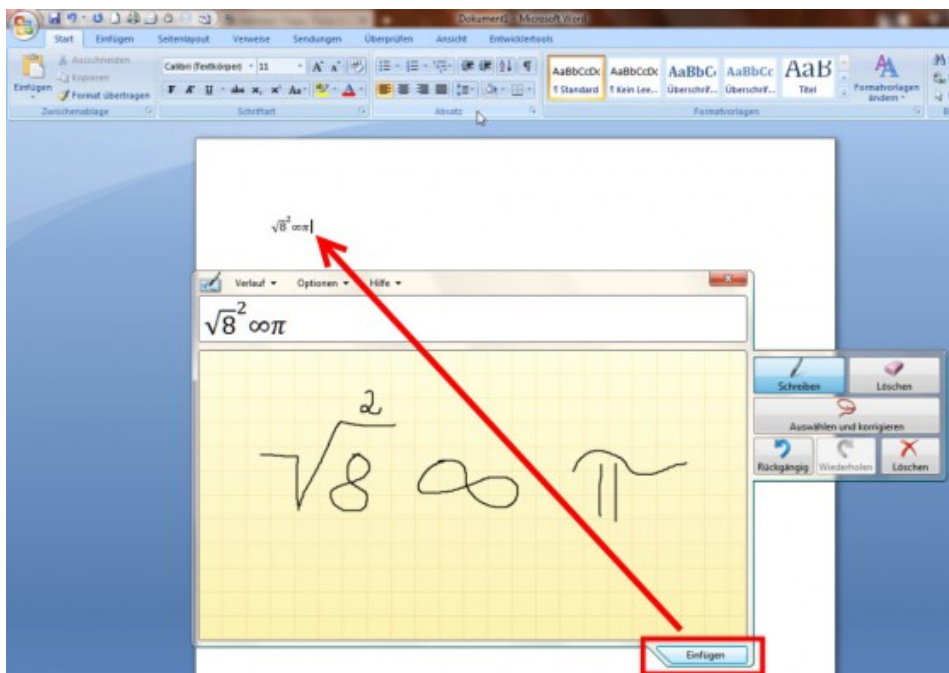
Dokument1 - Microsoft Word

Start Einfügen Seitenlayout Verweise Sendungen Überprüfen Ansicht Entwicklertools

Ausschneiden
Kopieren
Einfügen
Format übertragen
Zwischenablage

Calibri (Textkörper) 11
F K U abc $x_2$ $x^2$ Aa
Schriftart

Absatz

AaBbCcDc ¶ Standard
AaBbCcDc ¶ Kein Lee...
AaBbC Überschrif...
AaBbCc Überschrif...
AaB Titel
Formatvorlagen ändern
Formatvorlagen

$\sqrt{8}^2\infty\pi$

Verlauf Optionen Hilfe

$\sqrt{8}^2\infty\pi$

Schreiben
Löschen
Auswählen und korrigieren
Rückgängig
Wiederholen
Löschen

Einfügen